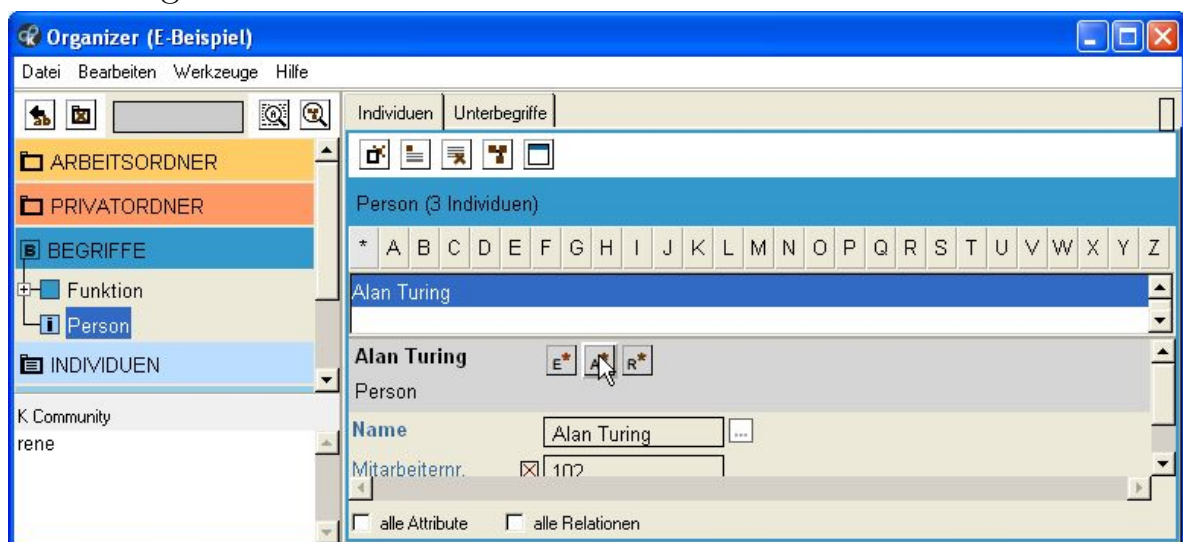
Organizer (E-Beispiel)

Datei Bearbeiten Werkzeuge Hilfe

ARBEITSORDNER
PRIVATORDNER
BEGRIFFE
Funktion
Person
INDIVIDUEN

K Community
rene

Individuen | Unterbegriffe

Person (3 Individuen)

| * | A | B | C | D | E | F | G | H | I | J | K | L | M | N | O | P | Q | R | S | T | U | V | W | X | Y | Z |
|---|---|---|---|---|---|---|---|---|---|---|---|---|---|---|---|---|---|---|---|---|---|---|---|---|---|---|

Alan Turing

Alan Turing E* A* R*
Person

Name Alan Turing ...
Mitarbeiternr. 102

alle Attribute alle Relationen